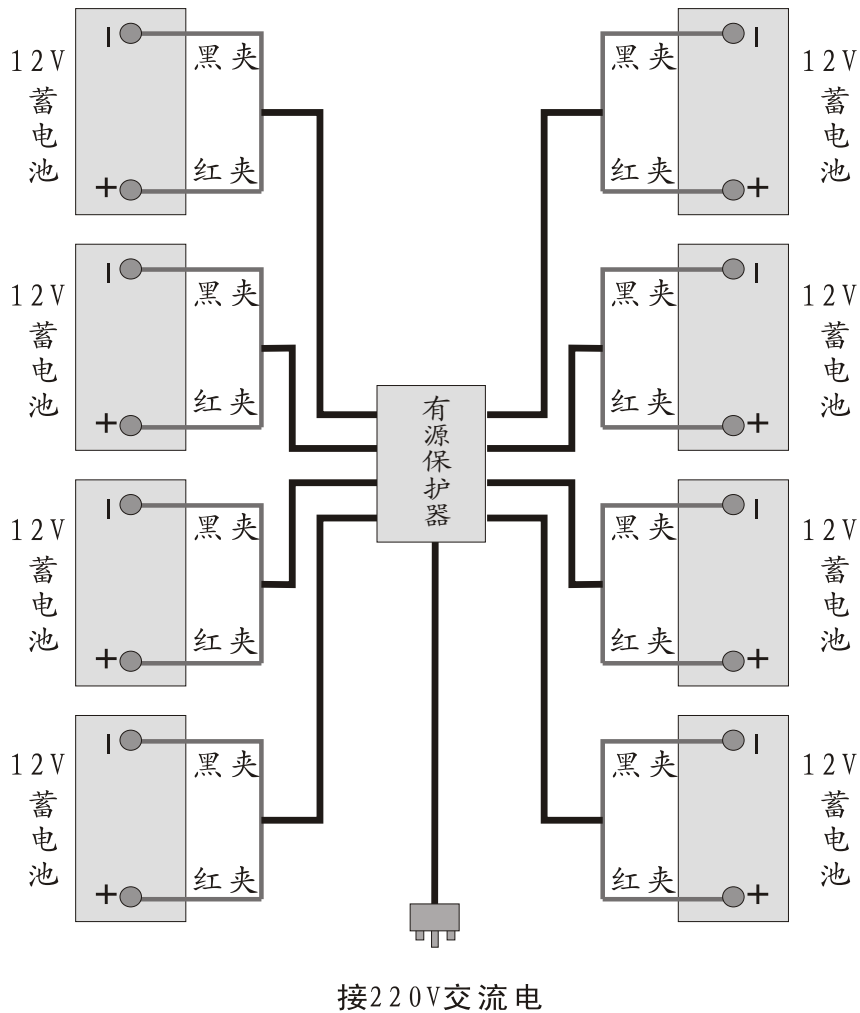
12V 蓄电池 | 黑夹 + 红夹
12V 蓄电池 | 黑夹 + 红夹
12V 蓄电池 | 黑夹 + 红夹
12V 蓄电池 | 黑夹 + 红夹

有源保护器

黑夹 | 红夹 + 12V 蓄电池
黑夹 | 红夹 + 12V 蓄电池
黑夹 | 红夹 + 12V 蓄电池
黑夹 | 红夹 + 12V 蓄电池

接220V交流电